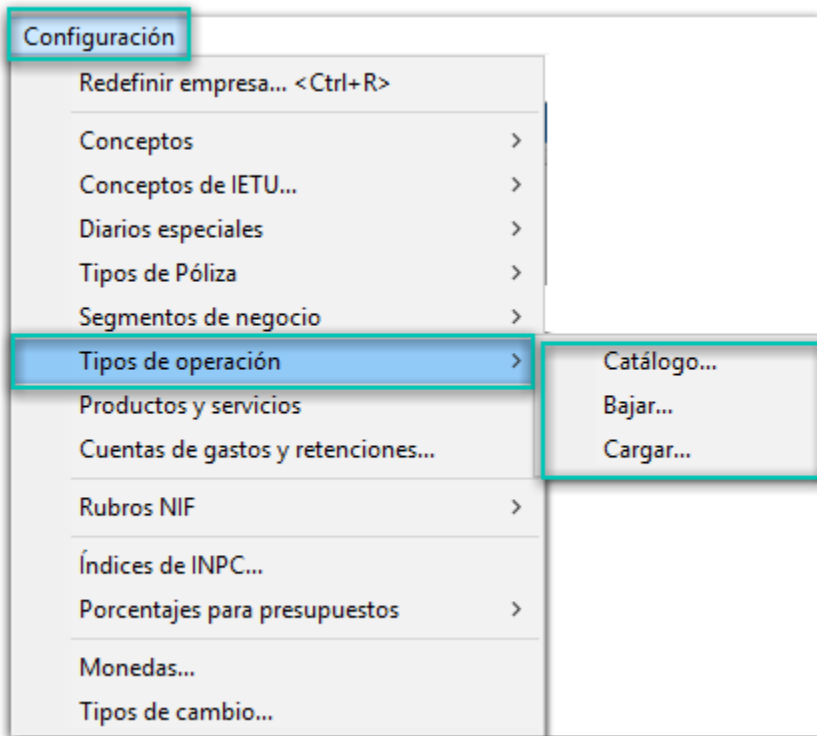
Configuración

Redefinir empresa... <Ctrl+R>

Conceptos >
Conceptos de IETU... >
Diarios especiales >
Tipos de Póliza >
Segmentos de negocio >
Tipos de operación >
Productos y servicios
Cuentas de gastos y retenciones...

Rubros NIF >

Índices de INPC...
Porcentajes para presupuestos >

Monedas...
Tipos de cambio...

Catálogo...
Bajar...
Cargar...